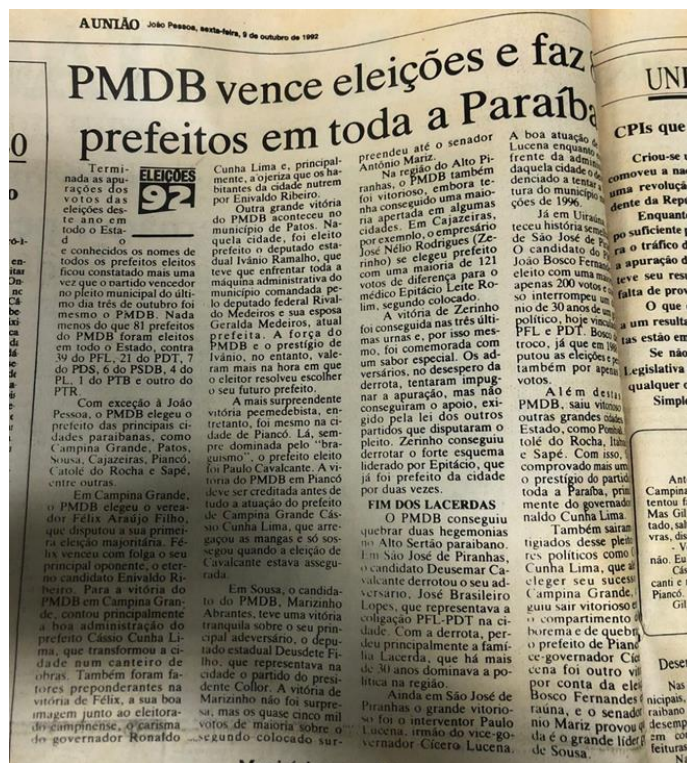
AUNIÃO João Pessoa, sexta-feira, 9 de outubro de 1992

PMDB vence eleições e faz prefeitos em toda a Paraíba

ELEIÇÕES 92

Terminada as apurações dos votos das eleições deste ano em todo o Estado e conhecidos os nomes de todos os prefeitos eleitos ficou constatado mais uma vez que o partido vencedor no pleito municipal do último dia três de outubro foi mesmo o PMDB. Nada menos do que 81 prefeitos do PMDB foram eleitos em todo o Estado, contra 39 do PFL, 21 do PDT, 7 do PDS, 6 do PSDB, 4 do PL, 1 do PTB e outro do PTR.

Com exceção à João Pessoa, o PMDB elegeu o prefeito das principais cidades paraibanas, como Campina Grande, Patos, Sousa, Cajazeiras, Piancó, Catolé do Rocha e Sapé, entre outras.

Em Campina Grande, o PMDB elegeu o vereador Félix Araújo Filho, que disputou a sua primeira eleição majoritária. Félix venceu com folga o seu principal oponente, o eterno candidato Enivaldo Ribeiro. Para a vitória do PMDB em Campina Grande, contou principalmente a boa administração do prefeito Cássio Cunha Lima, que transformou a cidade num canteiro de obras. Também foram fatores preponderantes na vitória de Félix, a sua boa imagem junto ao eleitorado campinense, o carisma do governador Ronaldo Cunha Lima e, principalmente, a ojeriza que os habitantes da cidade nutrem por Enivaldo Ribeiro.

Outra grande vitória do PMDB aconteceu no município de Patos. Naquela cidade, foi eleito prefeito o deputado estadual Ivânio Ramalho, que teve que enfrentar toda a máquina administrativa do município comandada pelo deputado federal Rivaldo Medeiros e sua esposa Geralda Medeiros, atual prefeita. A força do PMDB e o prestígio de Ivânio, no entanto, valeram mais na hora em que o eleitor resolveu escolher o seu futuro prefeito.

A mais surpreendente vitória peemedebista, entretanto, foi mesmo na cidade de Piancó. Lá, sempre dominada pelo "braguismo", o prefeito eleito foi Paulo Cavalcante. A vitória do PMDB em Piancó deve ser creditada antes de tudo a atuação do prefeito de Campina Grande Cássio Cunha Lima, que arregaçou as mangas e só sossegou quando a eleição de Cavalcante estava assegurada.

Em Sousa, o candidato do PMDB, Marizinho Abrantes, teve uma vitória tranquila sobre o seu principal adversário, o deputado estadual Deusdete Filho, que representava na cidade o partido do presidente Collor. A vitória de Marizinho não foi surpresa, mas os quase cinco mil votos de maioria sobre o segundo colocado surpreendeu até o senador Antônio Mariz.

Na região do Alto Piranhas, o PMDB também foi vitorioso, embora tenha conseguido uma maioria apertada em algumas cidades. Em Cajazeiras, por exemplo, o empresário José Nélio Rodrigues (Zerinho) se elegeu prefeito com uma maioria de 121 votos de diferença para o médico Epitácio Leite Rolim, segundo colocado.

A vitória de Zerinho foi conseguida nas três últimas urnas e, por isso mesmo, foi comemorada com um sabor especial. Os adversários, no desespero da derrota, tentaram impugnar a apuração, mas não conseguiram o apoio, exigido pela lei dos outros partidos que disputaram o pleito. Zerinho conseguiu derrotar o forte esquema liderado por Epitácio, que já foi prefeito da cidade por duas vezes.

FIM DOS LACERDAS

O PMDB conseguiu quebrar duas hegemonias no Alto Sertão paraibano. Em São José de Piranhas, o candidato Deusemar Cavalcante derrotou o seu adversário, José Brasileiro Lopes, que representava a coligação PFL-PDT na cidade. Com a derrota, perde principalmente a família Lacerda, que há mais de 30 anos dominava a política na região.

Ainda em São José de Piranhas o grande vitorioso foi o interventor Paulo Lucena, irmão do vice-governador Cícero Lucena. A boa atuação de Lucena enquanto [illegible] frente da admin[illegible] daquela cidade o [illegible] denciado a tentar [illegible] tura do município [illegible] ções de 1996.

Já em Uiraúna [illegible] teceu história sem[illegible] de São José de P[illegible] O candidato do P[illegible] João Bosco Ferna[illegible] eleito com uma ma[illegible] apenas 200 votos e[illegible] so interrompeu um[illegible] mio de 30 anos de um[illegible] político, hoje vincula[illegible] PFL e PDT. Bosco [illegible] troco, já que em 19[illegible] putou as eleições e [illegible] também por apena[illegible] votos.

Além destas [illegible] PMDB, sai vitorioso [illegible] outras grandes cidades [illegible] Estado, como Pombal, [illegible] tolé do Rocha, Itab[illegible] e Sapé. Com isso, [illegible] comprovado mais um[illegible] o prestígio do partido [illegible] toda a Paraíba, prin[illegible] mente do governado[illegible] naldo Cunha Lima.

Também saíram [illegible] tigiados desse plei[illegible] res políticos como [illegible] Cunha Lima, que a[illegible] eleger seu sucess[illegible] Campina Grande, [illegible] guiu sair vitorioso e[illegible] o compartimento d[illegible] borema e de quebr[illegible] o prefeito de Pianc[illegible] ce-governador Cíc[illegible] cena foi outro vit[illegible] por conta da elei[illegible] Bosco Fernandes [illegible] raúna, e o senador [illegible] nio Mariz provou q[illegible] da é o grande líder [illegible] de Sousa.

UNI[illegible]

CPIs que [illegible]

Criou-se u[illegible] comoveu a na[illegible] uma revoluçã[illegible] dente da Rep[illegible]

Enquant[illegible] po suficiente p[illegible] o tráfico d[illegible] a apuração d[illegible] teve seu res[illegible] falta de prov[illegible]

O que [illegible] a um result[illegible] tas estão em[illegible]

Se não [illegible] Legislativa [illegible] qualquer c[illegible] Simple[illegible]

Ant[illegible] Campina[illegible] tentou f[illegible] Mas Gil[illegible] tado, sal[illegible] vras, dis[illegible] - V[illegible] ho. Eu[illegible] Cá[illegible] canti e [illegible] Piancó. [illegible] Gil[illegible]

Dese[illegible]

Nas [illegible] nicipais, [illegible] raibano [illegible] desemp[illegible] em co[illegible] feituras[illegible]